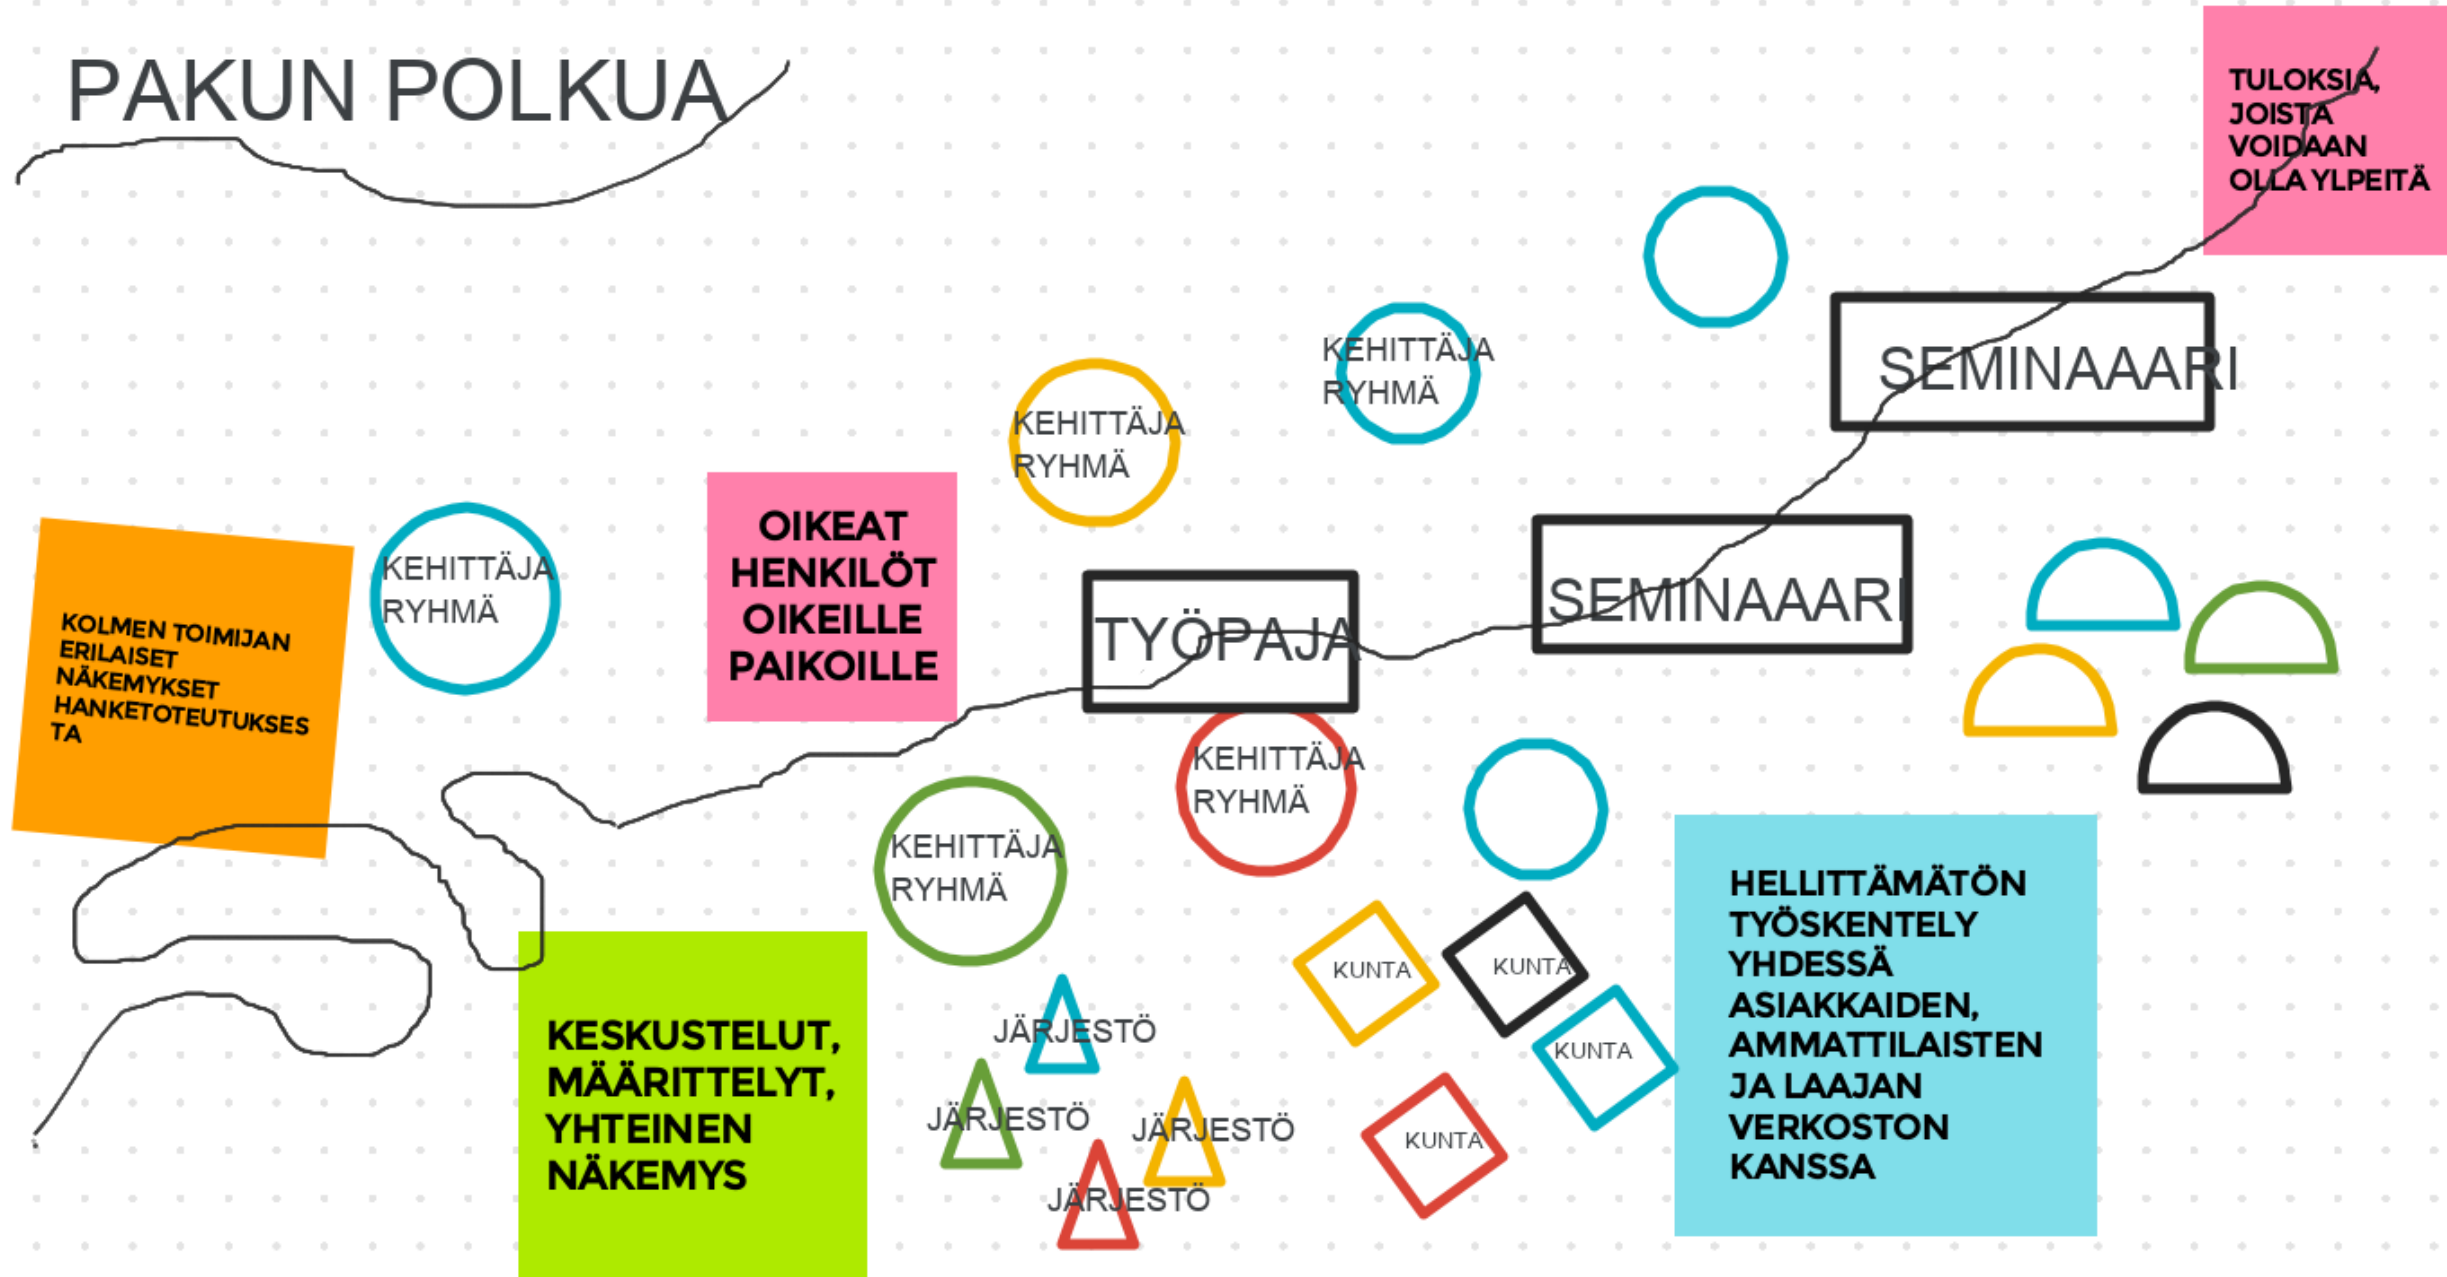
PAKUN POLKUA

TULOKSIA, JOISTA VOIDAAN OLLA YLPEITÄ

SEMINAAARI

KEHITTÄJA RYHMÄ

KEHITTÄJA RYHMÄ

SEMINAAARI

KOLMEN TOIMIJAN ERILAISET NÄKEMYKSET HANKETOTEUTUKSESTA

KEHITTÄJA RYHMÄ

OIKEAT HENKILÖT OIKEILLE PAIKOILLE

TYÖPAJA

KEHITTÄJA RYHMÄ

KEHITTÄJA RYHMÄ

HELLITTÄMÄTÖN TYÖSKENTELY YHDESSÄ ASIAKKAIDEN, AMMATTILAISTEN JA LAAJAN VERKOSTON KANSSA

KUNTA

KUNTA

KUNTA

KUNTA

JÄRJESTÖ

JÄRJESTÖ

JÄRJESTÖ

JÄRJESTÖ

KESKUSTELUT, MÄÄRITTELYT, YHTEINEN NÄKEMYS